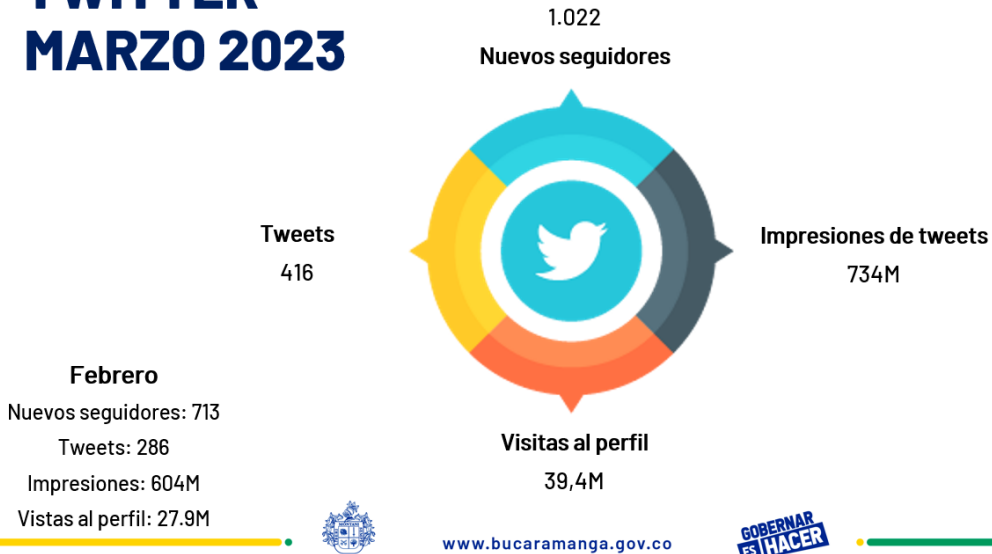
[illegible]
MARZO 2023

1.022
Nuevos seguidores

Tweets
416

Impresiones de tweets
734M

Visitas al perfil
39,4M

Febrero
Nuevos seguidores: 713
Tweets: 286
Impresiones: 604M
Vistas al perfil: 27.9M

www.bucaramanga.gov.co

GOBERNAR ES HACER